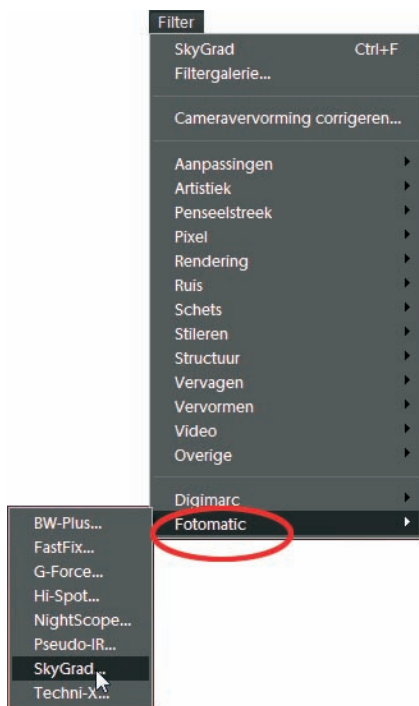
Filter

SkyGrad Ctrl+F
Filtergalerie...

Cameravervorming corrigeren...

Aanpassingen
Artistiek
Penseelstreek
Pixel
Rendering
Ruis
Schets
Stileren
Structuur
Vervagen
Vervormen
Video
Overige

Digimarc
Fotomatic

BW-Plus...
FastFix...
G-Force...
Hi-Spot...
NightScope...
Pseudo-IR...
SkyGrad...
Techni-X...